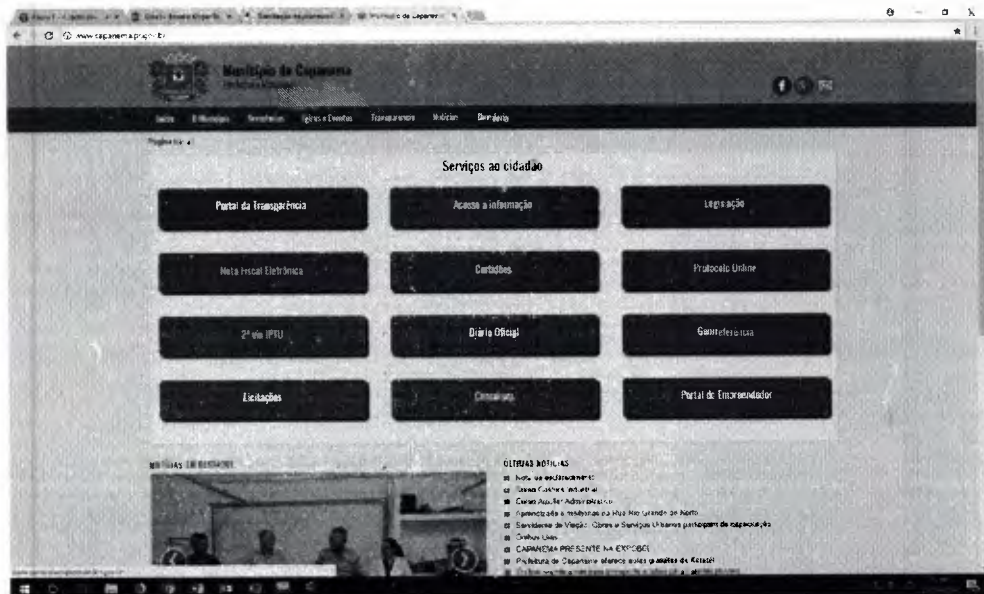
Município de Capanema

Início | O Município | Secretarias | Leis e Decretos | Transparência | Notícias | Ouvidoria

Página inicial

Serviços ao cidadão

Portal da Transparência

Acesso a informação

Legislação

Nota Fiscal Eletrônica

Certidões

Protocolo Online

2ª via IPTU

Diário Oficial

Georreferencia

Licitações

Concursos

Portal do Empreendedor

NOTÍCIAS EM DESTAQUE

ÚLTIMAS NOTÍCIAS

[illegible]

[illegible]

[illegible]

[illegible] Rio Grande do Norte

Secretaria de Viação, Obras e Serviços Urbanos participam de capacitação

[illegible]

CAPANEMA PRESENTE NA EXPOBEL

Prefeitura de Capanema oferece aulas gratuitas de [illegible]

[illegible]